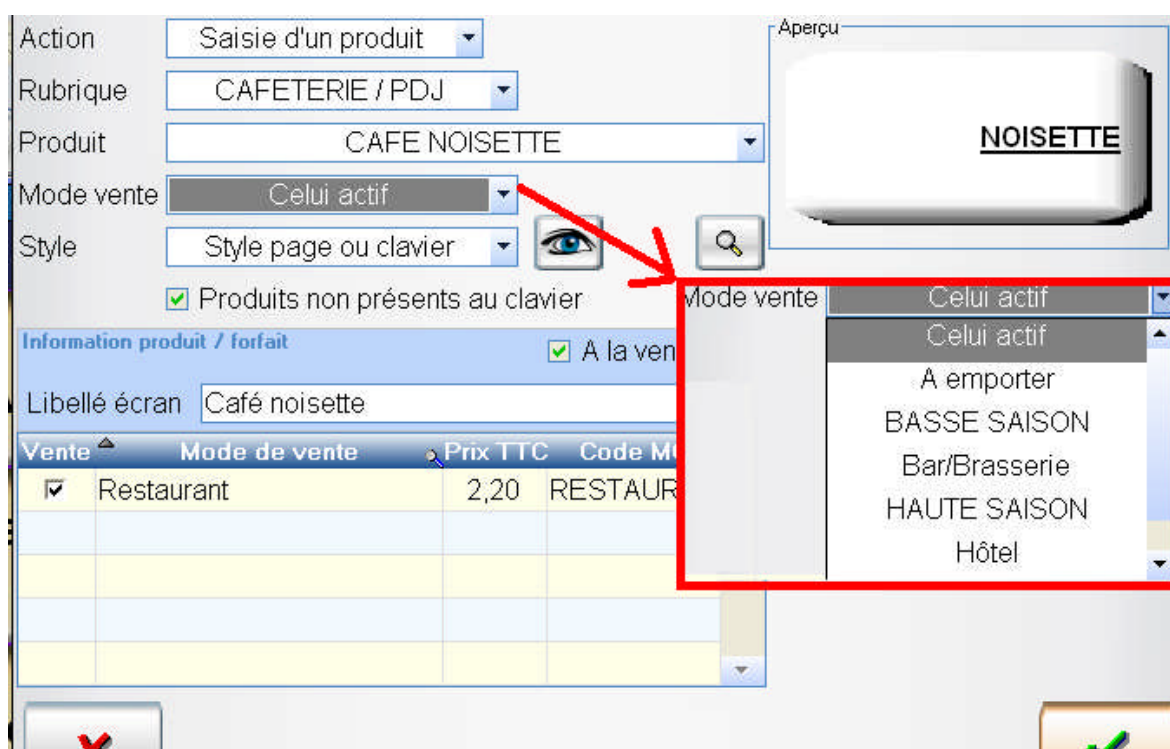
Action Saisie d'un produit
Rubrique CAFETERIE / PDJ
Produit CAFE NOISETTE
Mode vente Celui actif
Style Style page ou clavier

Aperçu
NOISETTE

Produits non présents au clavier

Information produit / forfait
A la ven

Libellé écran Café noisette

| Vente | Mode de vente | Prix TTC | Code M |
|---|---|---|---|
| ☑ | Restaurant | 2,20 | RESTAUR |
| | | | |
| | | | |
| | | | |
| | | | |

Mode vente Celui actif
Celui actif
A emporter
BASSE SAISON
Bar/Brasserie
HAUTE SAISON
Hôtel